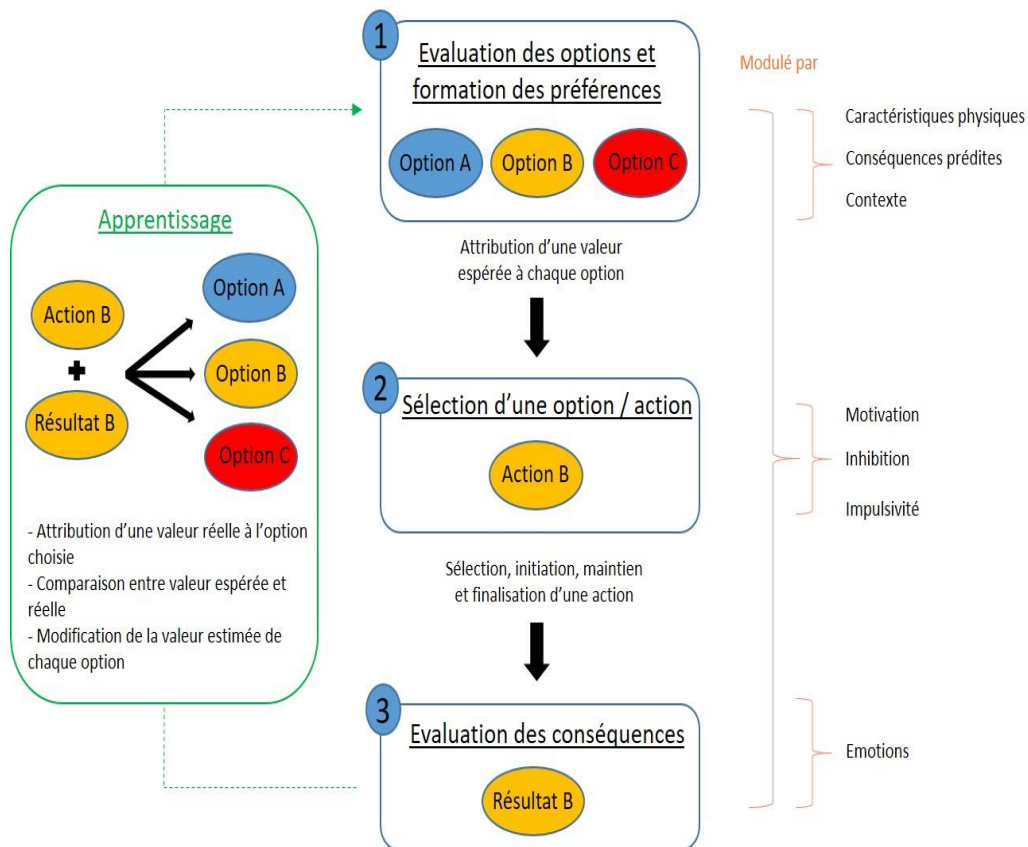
1
Evaluation des options et formation des préférences

Option A
Option B
Option C

Modulé par

Caractéristiques physiques
Conséquences prédites
Contexte

Apprentissage

Action B
+
Résultat B

Option A
Option B
Option C

Attribution d'une valeur espérée à chaque option

2
Sélection d'une option / action

Action B

Motivation
Inhibition
Impulsivité

- Attribution d'une valeur réelle à l'option choisie
- Comparaison entre valeur espérée et réelle
- Modification de la valeur estimée de chaque option

Sélection, initiation, maintien et finalisation d'une action

3
Evaluation des conséquences

Résultat B

Emotions